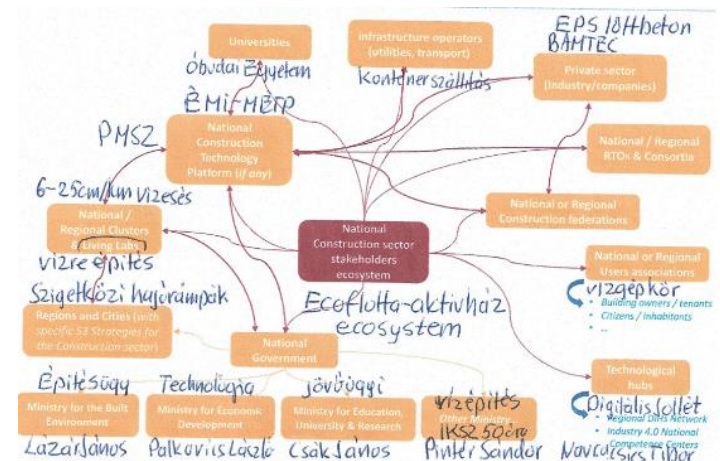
Universities

Óbudai Egyetem

Infrastructure operators (utilities, transport)

Konténerszállítás

EPS 10tt beton BAMTEC

Private sector (Industry/companies)

ÉMI-MÉRP

PMSZ

National Construction Technology Platform (if any)

National / Regional RTOs & Consortia

6-25cm/km vízesés

National / Regional Clusters & Living Labs

National or Regional Construction federations

National Construction sector stakeholders ecosystem

vízre építés

National or Regional Users associations

Szigetközi hajórámpák

vízgépkör

Ecoflotta-aktívház ecosystem

• Building owners / tenants
• Citizens / Inhabitants
• ...

Regions and Cities (with specific S3 Strategies for the Construction sector)

National Government

Technological hubs

Építésügy

Technológia

Jövőügyi

vízépítés

Digitális föllét

• Regional Dihs Network
• Industry 4.0 National Competence Centers

Ministry for the Built Environment

Ministry for Economic Development

Ministry for Education, University & Research

Other Ministry

IKSZ 50 éve

Lázár János

Palkovics László

Csák János

Pintér Sándor

Navracsics Tibor